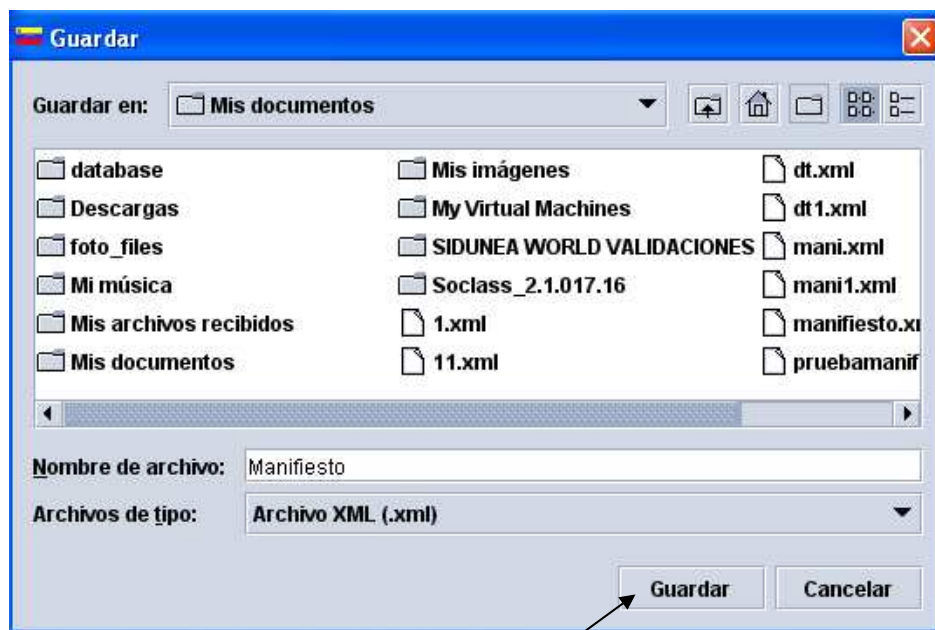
Guardar

Guardar en: Mis documentos

database
Descargas
foto_files
Mi música
Mis archivos recibidos
Mis documentos

Mis imágenes
My Virtual Machines
SIDUNEA WORLD VALIDACIONES
Soclass_2.1.017.16
1.xml
11.xml

dt.xml
dt1.xml
mani.xml
mani1.xml
manifiesto.xı
pruebamanif

Nombre de archivo: Manifiesto

Archivos de tipo: Archivo XML (.xml)

Guardar
Cancelar